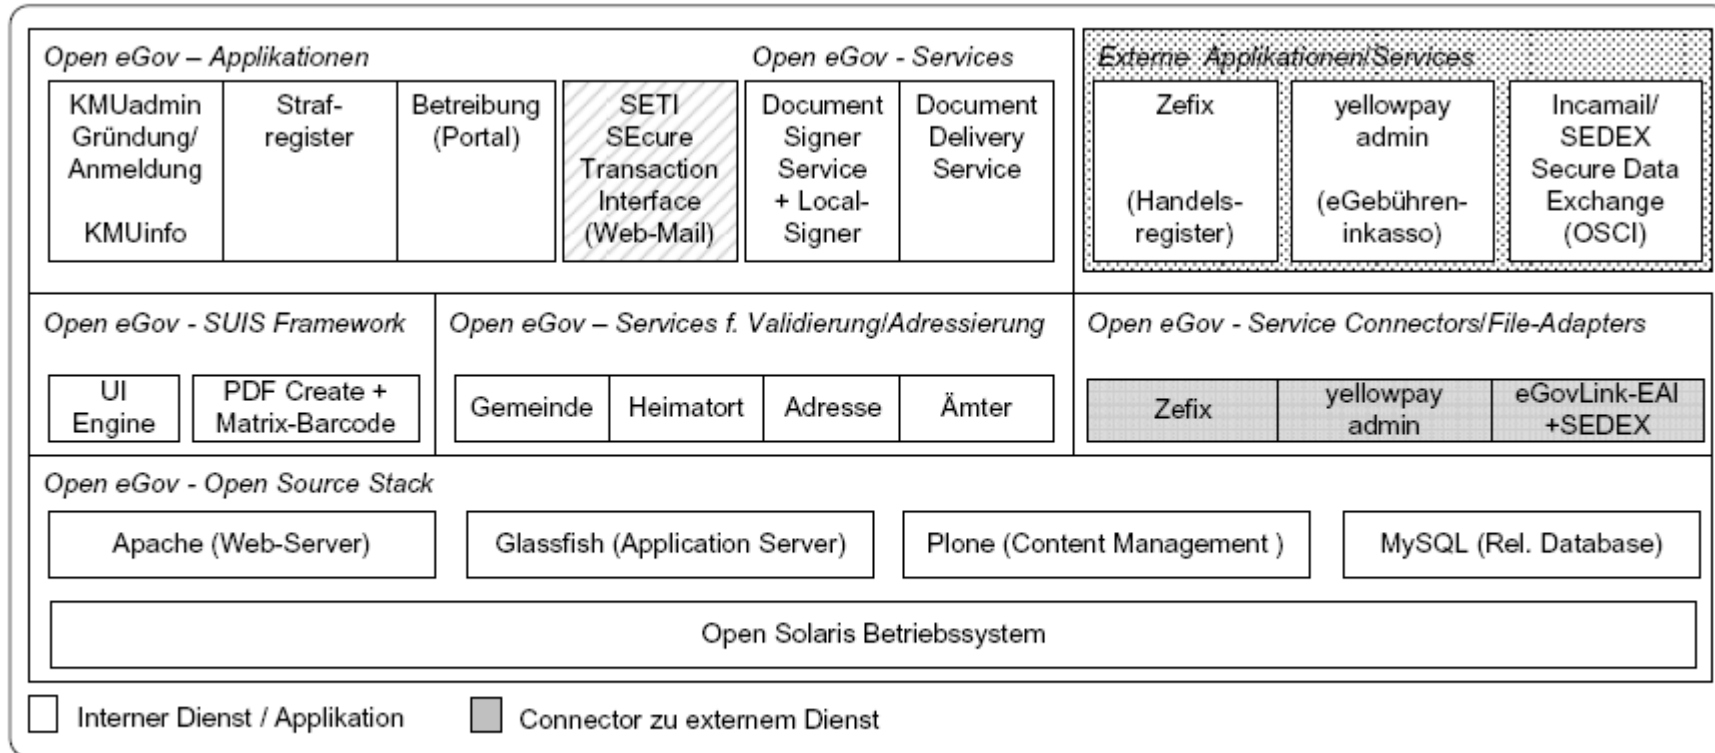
Open eGov – Applikationen

KMUadmin Gründung/ Anmeldung

KMUinfo

Strafregister

Betreibung (Portal)

SETI SEcure Transaction Interface (Web-Mail)

Open eGov - Services

Document Signer Service + Local-Signer

Document Delivery Service

Externe Applikationen/Services

Zefix

(Handelsregister)

yellowpay admin

(eGebühreninkasso)

Incamail/ SEDEX Secure Data Exchange (OSCI)

Open eGov - SUIS Framework

UI Engine

PDF Create + Matrix-Barcode

Open eGov – Services f. Validierung/Adressierung

Gemeinde

Heimatort

Adresse

Ämter

Open eGov - Service Connectors/File-Adapters

Zefix

yellowpay admin

eGovLink-EAI +SEDEX

Open eGov - Open Source Stack

Apache (Web-Server)

Glassfish (Application Server)

Plone (Content Management )

MySQL (Rel. Database)

Open Solaris Betriebssystem

Interner Dienst / Applikation

Connector zu externem Dienst